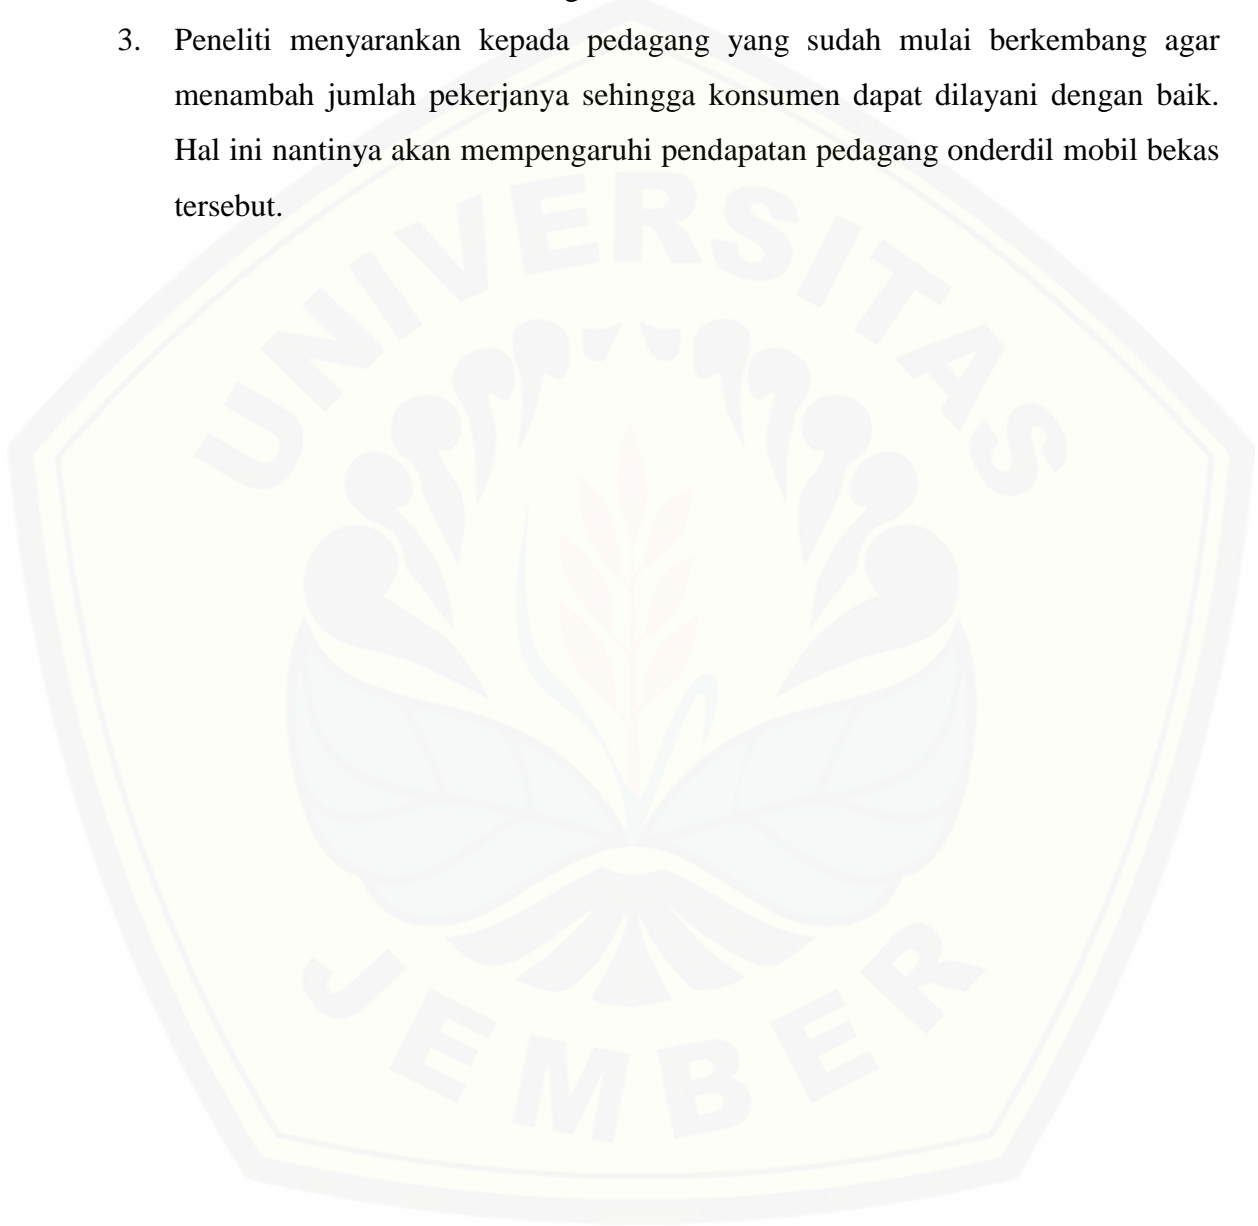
3. Peneliti menyarankan kepada pedagang yang sudah mulai berkembang agar menambah jumlah pekerjanya sehingga konsumen dapat dilayani dengan baik. Hal ini nantinya akan mempengaruhi pendapatan pedagang onderdil mobil bekas tersebut.

UNIVERSITAS JEMBER